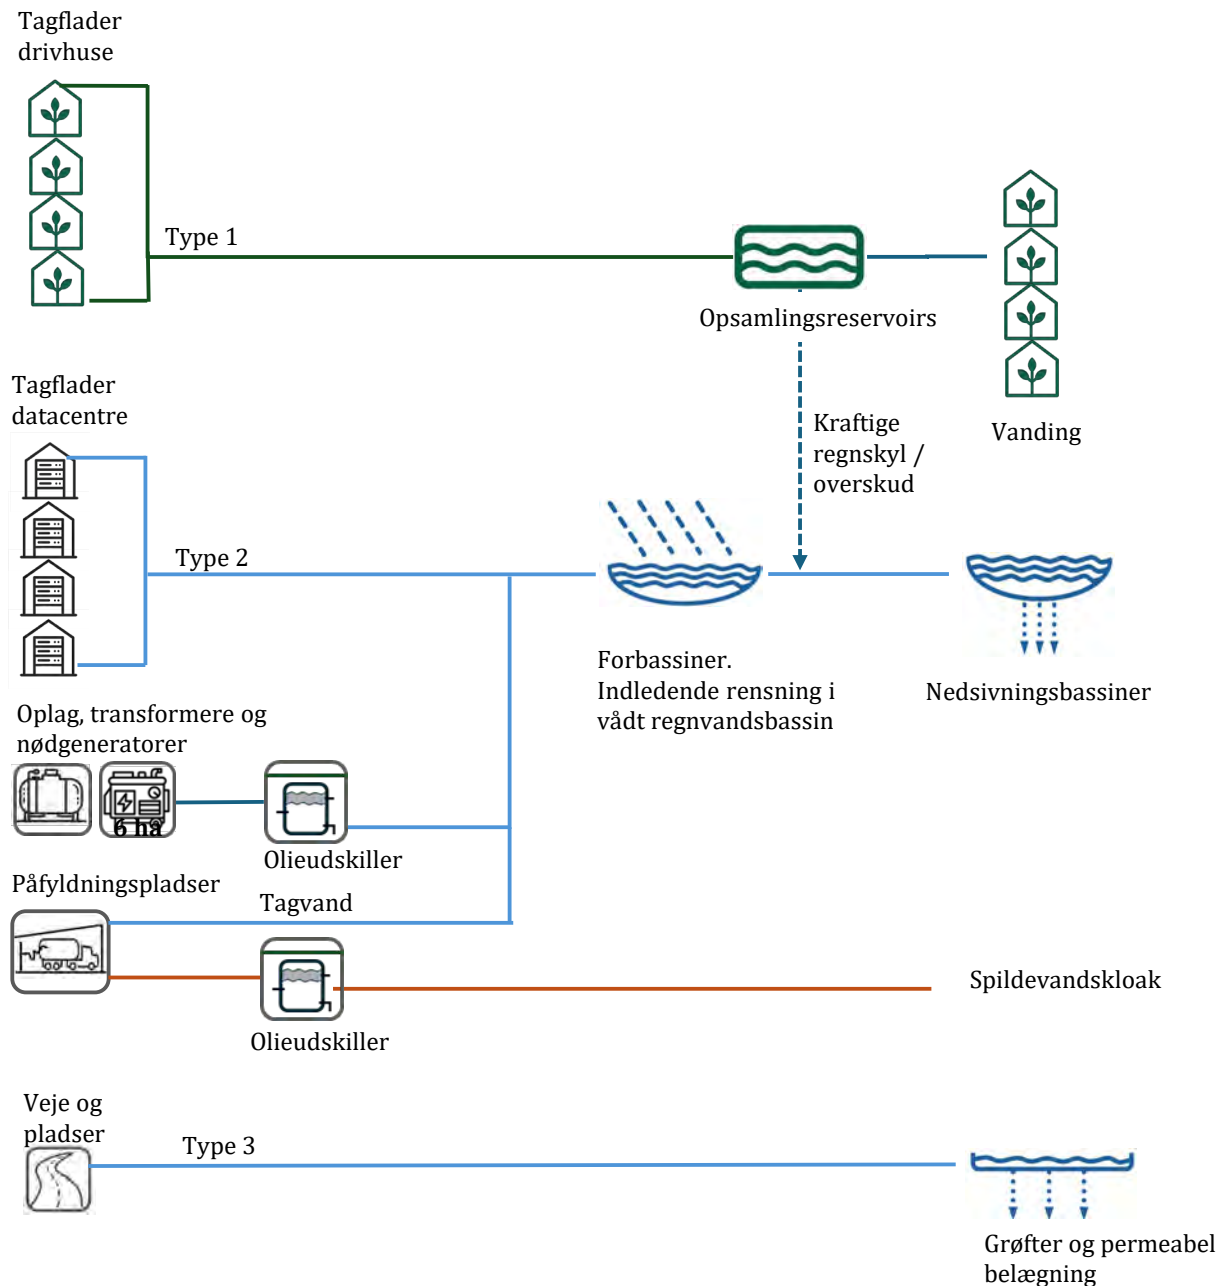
Tagflader drivhuse

Type 1

Opsamlingsreservoirs

Vanding

Kraftige regnskyl / overskud

Tagflader datacentre

Type 2

Forbassiner. Indledende rensning i vådt regnvandsbassin

Nedsivningsbassiner

Oplag, transformere og nødgeneratorer

6 ha

Olieudskiller

Påfyldningspladser

Tagvand

Olieudskiller

Spildevandskloak

Veje og pladser

Type 3

Grøfter og permeabel belægning